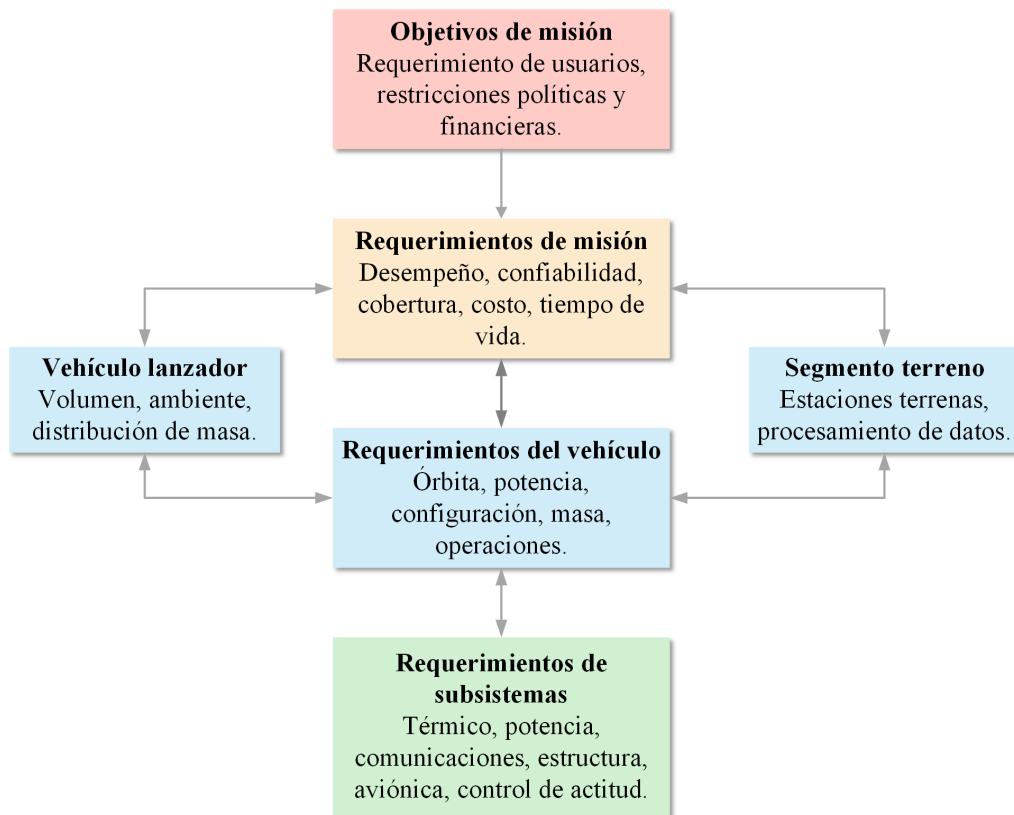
**Objetivos de misión**
Requerimiento de usuarios, restricciones políticas y financieras.

**Requerimientos de misión**
Desempeño, confiabilidad, cobertura, costo, tiempo de vida.

**Vehículo lanzador**
Volumen, ambiente, distribución de masa.

**Segmento terreno**
Estaciones terrenas, procesamiento de datos.

**Requerimientos del vehículo**
Órbita, potencia, configuración, masa, operaciones.

**Requerimientos de subsistemas**
Térmico, potencia, comunicaciones, estructura, aviónica, control de actitud.